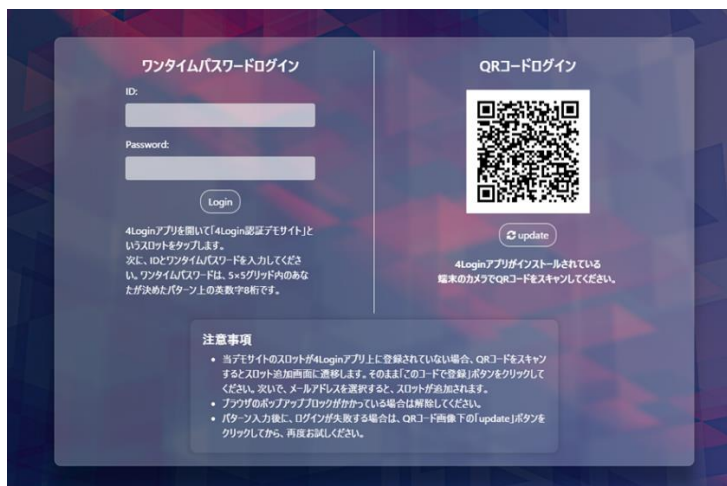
ワンタイムパスワードログイン

ID:

Password:

Login

4Loginアプリを開いて「4Login認証デモサイト」というスロットをタップします。
次に、IDとワンタイムパスワードを入力してください。ワンタイムパスワードは、5×5グリッド内のあなたが決めたパターン上の英数字8桁です。

QRコードログイン

update

4Loginアプリがインストールされている端末のカメラでQRコードをスキャンしてください。

注意事項

- 当デモサイトのスロットが4Loginアプリ上に登録されていない場合、QRコードをスキャンするとスロット追加画面に遷移します。そのまま「このコードで登録」ボタンをクリックしてください。次いで、メールアドレスを選択すると、スロットが追加されます。
- ブラウザのポップアップブロックがかかっている場合は解除してください。
- パターン入力後に、ログインが失敗する場合は、QRコード画像下の「update」ボタンをクリックしてから、再度お試しください。